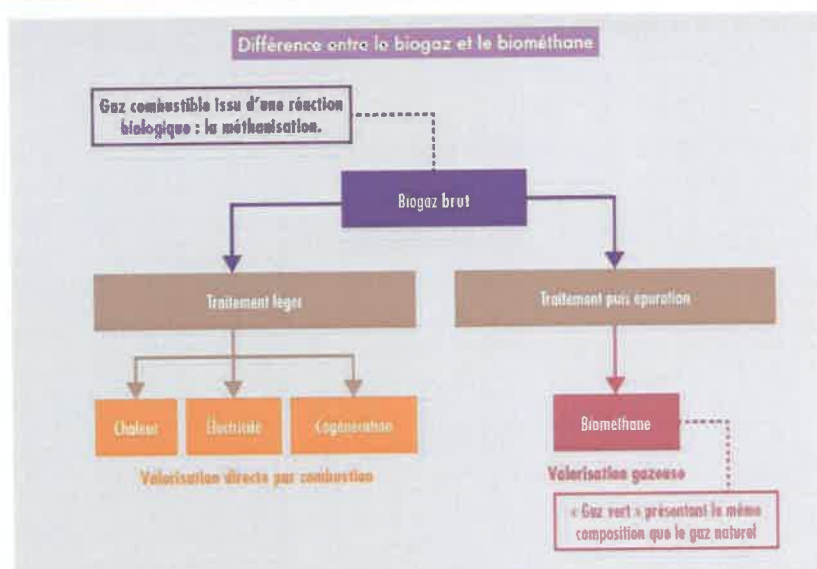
Différence entre le biogaz et le biométhane

Gaz combustible issu d'une réaction biologique : la méthanisation.

Biogaz brut

Traitement léger

Traitement puis épuration

Chaleur

Électricité

Cogénération

Valorisation directe par combustion

Biométhane

Valorisation gazeuse

« Gaz vert » présentant la même composition que le gaz naturel